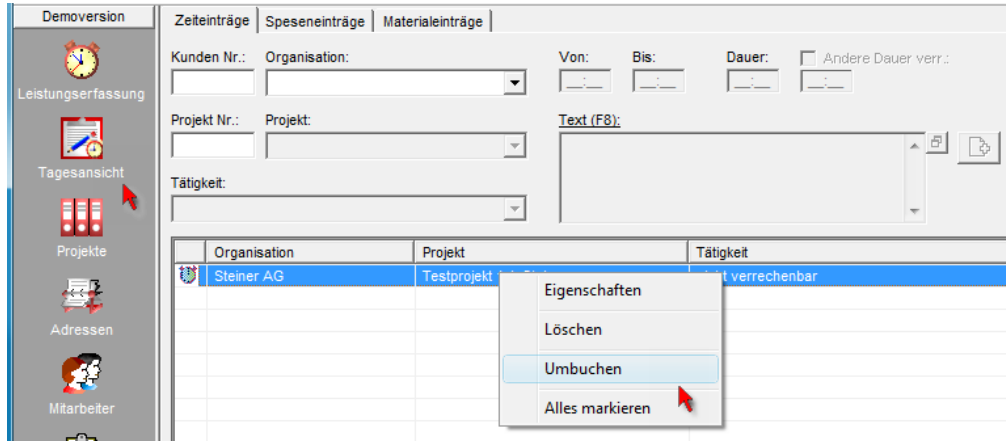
Demoversion

Leistungserfassung

Tagesansicht

Projekte

Adressen

Mitarbeiter

Zeiteinträge | Speseneinträge | Materialeinträge

Kunden Nr.: Organisation:

Von: Bis: Dauer: Andere Dauer verr.:

__:__ __:__ __:__ __:__

Projekt Nr.: Projekt:

Text (F8):

Tätigkeit:

| | Organisation | Projekt | Tätigkeit |
|---|---|---|---|
| | Steiner AG | Testprojekt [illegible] | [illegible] verrechenbar |

Eigenschaften

Löschen

Umbuchen

Alles markieren